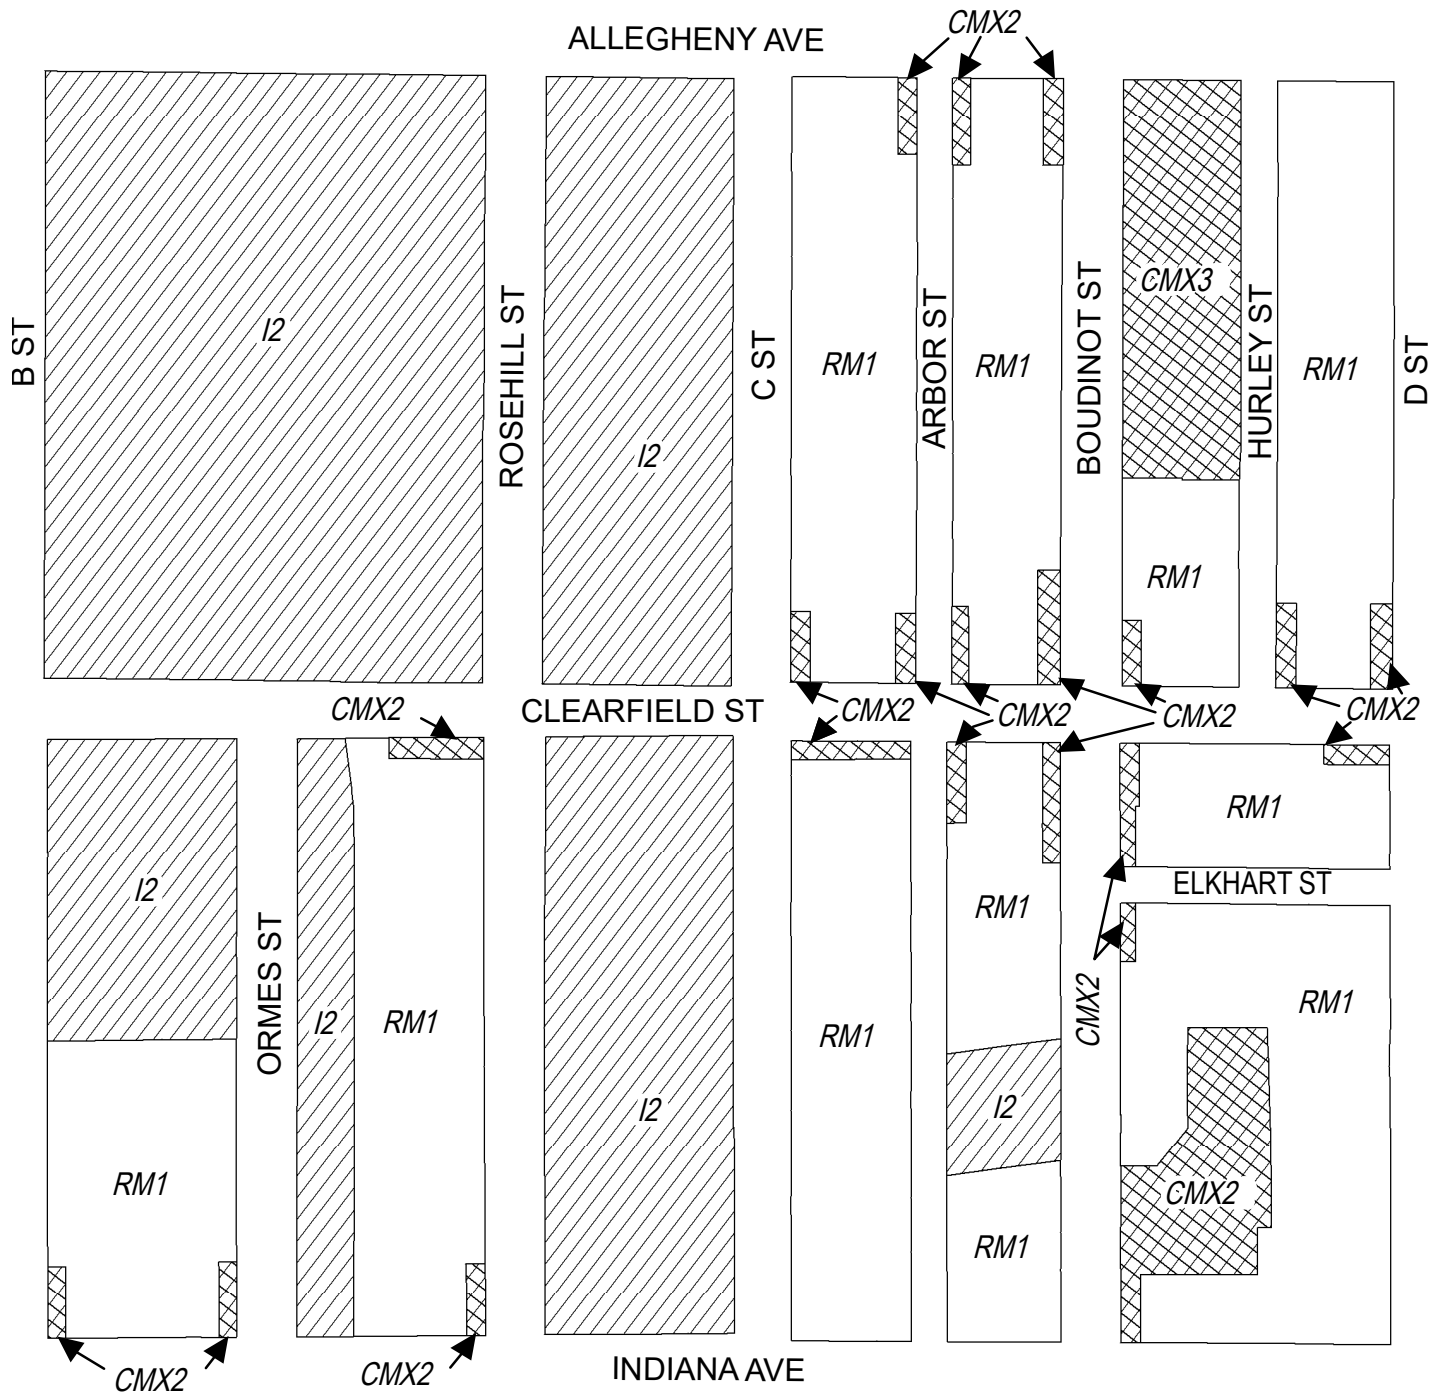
CMX2
ALLEGHENY AVE
B ST
I2
ROSEHILL ST
I2
C ST
RM1
ARBOR ST
RM1
BOUDINOT ST
CMX3
RM1
HURLEY ST
RM1
D ST
CMX2
CLEARFIELD ST
CMX2
CMX2
CMX2
CMX2
I2
RM1
ORMES ST
I2
RM1
I2
RM1
RM1
I2
RM1
RM1
ELKHART ST
CMX2
RM1
CMX2
CMX2
CMX2
INDIANA AVE